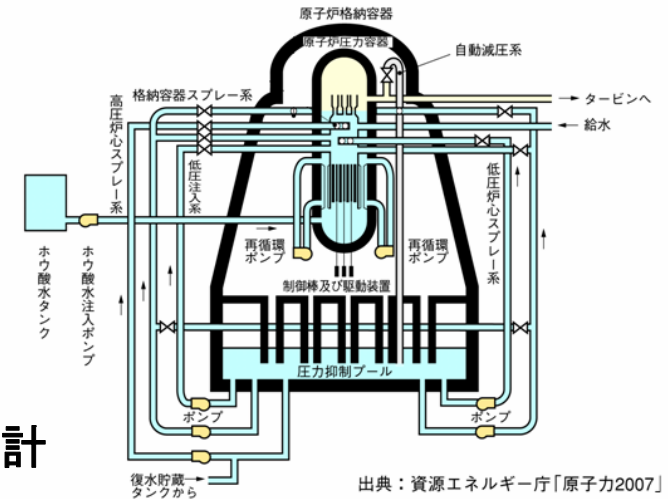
原子炉格納容器

原子炉圧力容器

自動減圧系

タービンへ

給水

格納容器スプレー系

高圧炉心スプレー系

低圧注入系

低圧炉心スプレー系

ホウ酸水タンク

ホウ酸水注入ポンプ

再循環ポンプ

再循環ポンプ

制御棒及び駆動装置

圧力抑制プール

ポンプ

ポンプ

計

復水貯蔵タンクから

出典：資源エネルギー庁「原子力2007」